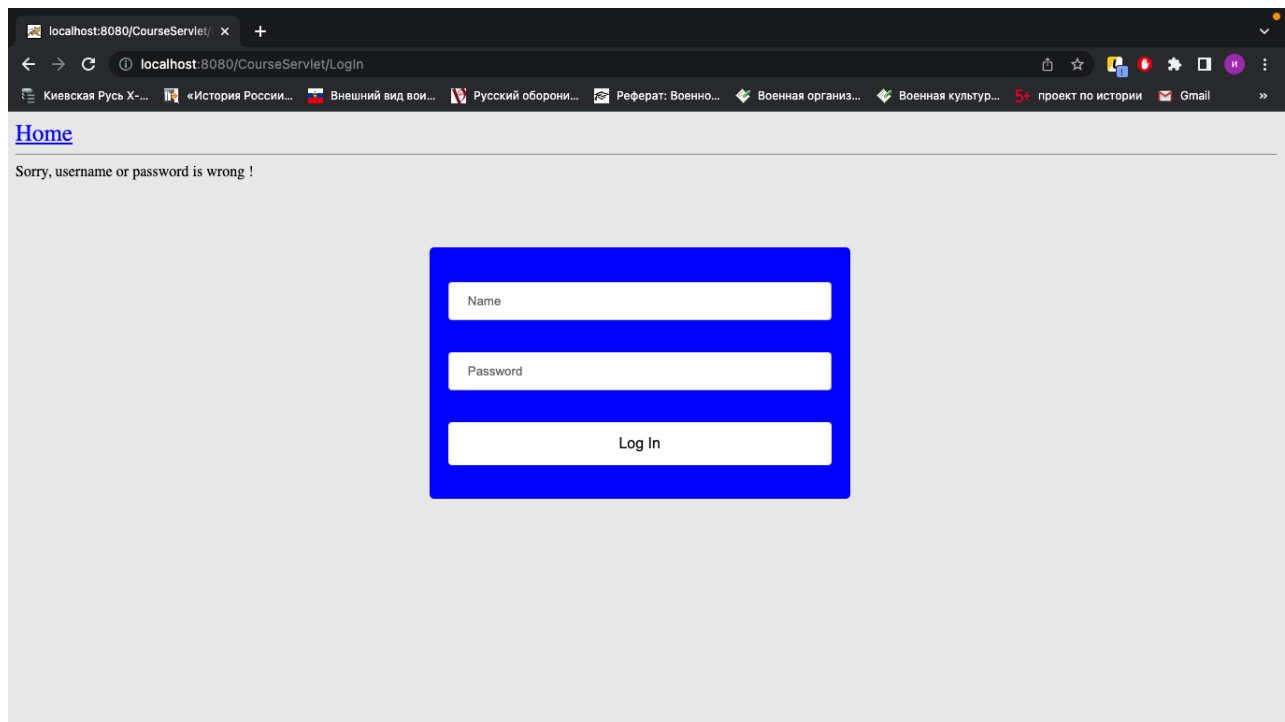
localhost:8080/CourseServlet/

localhost:8080/CourseServlet/LogIn

Киевская Русь X-... «История России... Внешний вид вои... Русский оборони... Реферат: Военно... Военная организ... Военная культур... 5+ проект по истории Gmail

и

Home

Sorry, username or password is wrong !

Name

Password

Log In